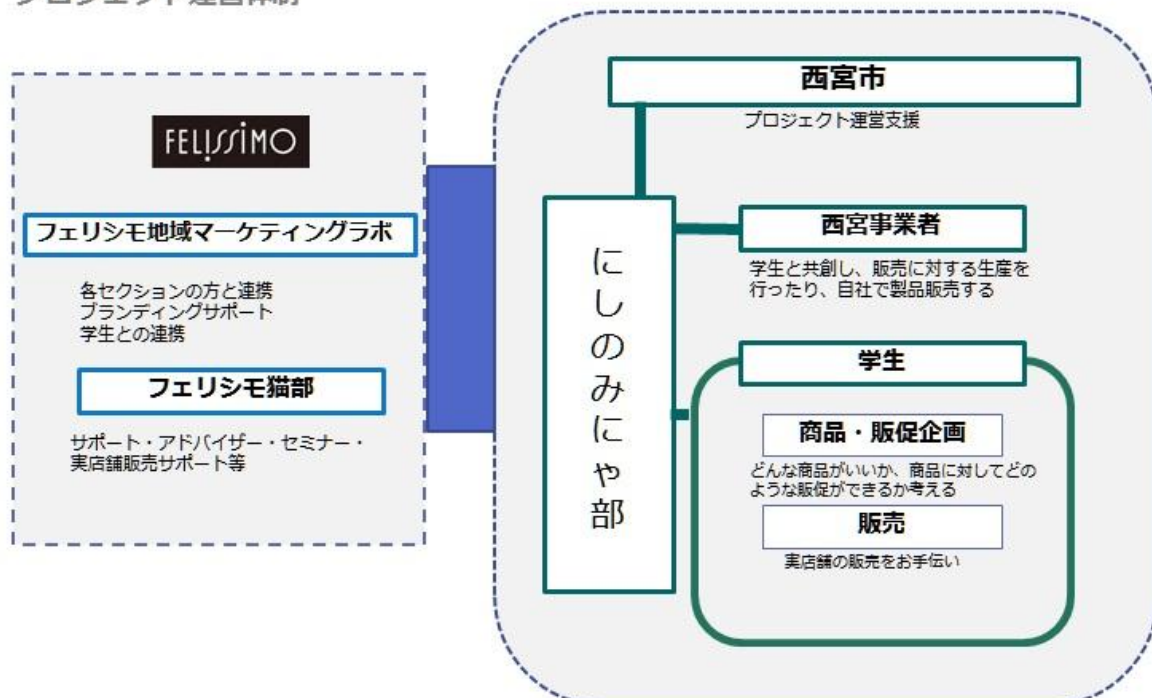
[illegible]

FELISSIMO

フェリシモ地域マーケティングラボ

各セクションの方と連携
ブランディングサポート
学生との連携

フェリシモ猫部

サポート・アドバイザー・セミナー・実店舗販売サポート等

西宮市

プロジェクト運営支援

にしのみにゃ部

西宮事業者

学生と共創し、販売に対する生産を行ったり、自社で製品販売する

学生

商品・販促企画

どんな商品がいいか、商品に対してどのような販促ができるか考える

販売

実店舗の販売をお手伝い